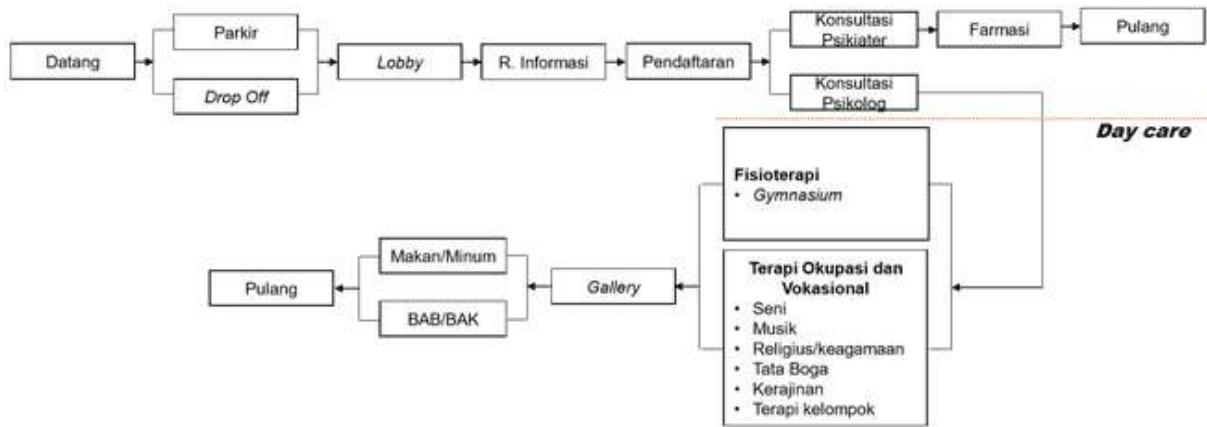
Datang

Parkir

*Drop Off*

*Lobby*

R. Informasi

Pendaftaran

Konsultasi Psikiater

Farmasi

Pulang

Konsultasi Psikolog

***Day care***

**Fisioterapi**
• *Gymnasium*

**Terapi Okupasi dan Vokasional**
• Seni
• Musik
• Religius/keagamaan
• Tata Boga
• Kerajinan
• Terapi kelompok

*Gallery*

Makan/Minum

BAB/BAK

Pulang